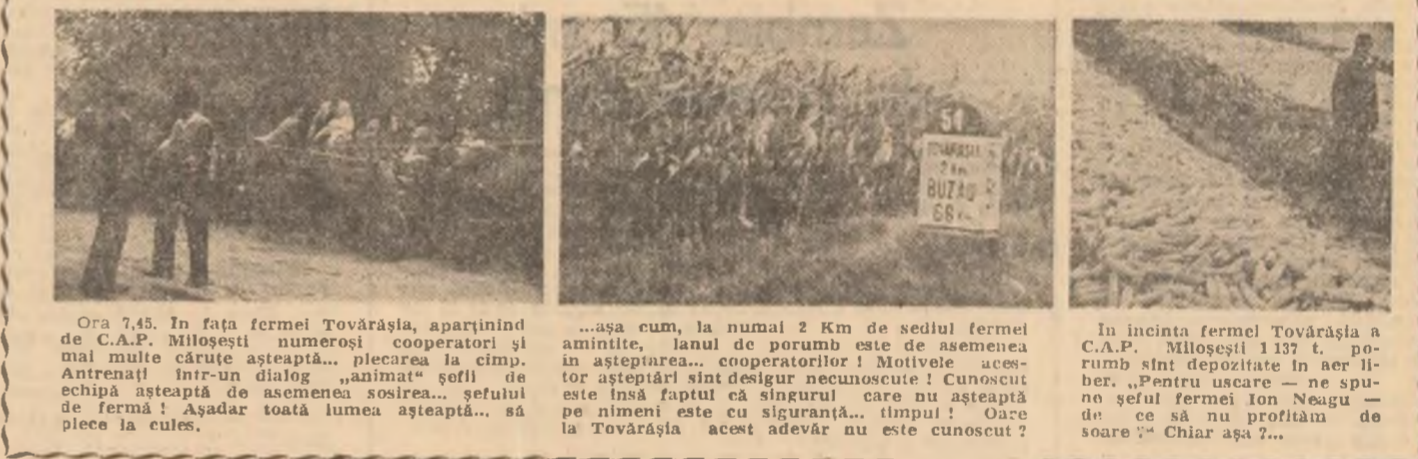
51
TOVĂRĂŞIA
2 km
BUZĂU
68

Ora 7,45. In fața fermei Tovărășia, aparținind de C.A.P. Miloșești numeroși cooperatori și mai multe căruțe așteaptă... plecarea la cimp. Antrenați intr-un dialog „animat" șefii de echipă așteaptă de asemenea sosirea... șefului de fermă ! Așadar toată lumea așteaptă... să plece la cules.

...așa cum, la numai 2 Km de sediul fermei amintite, lanul de porumb este de asemenea in așteptarea... cooperatorilor ! Motivele acestor așteptări sint desigur necunoscute ! Cunoscut este insă faptul că singurul care nu așteaptă pe nimeni este cu siguranță... timpul ! Oare la Tovărășia acest adevăr nu este cunoscut ?

In incinta fermei Tovărășia a C.A.P. Miloșești 1 137 t. porumb sint depozitate in aer liber. „Pentru uscare — ne spune șeful fermei Ion Neagu — de ce să nu profităm de soare ?" Chiar așa ?...